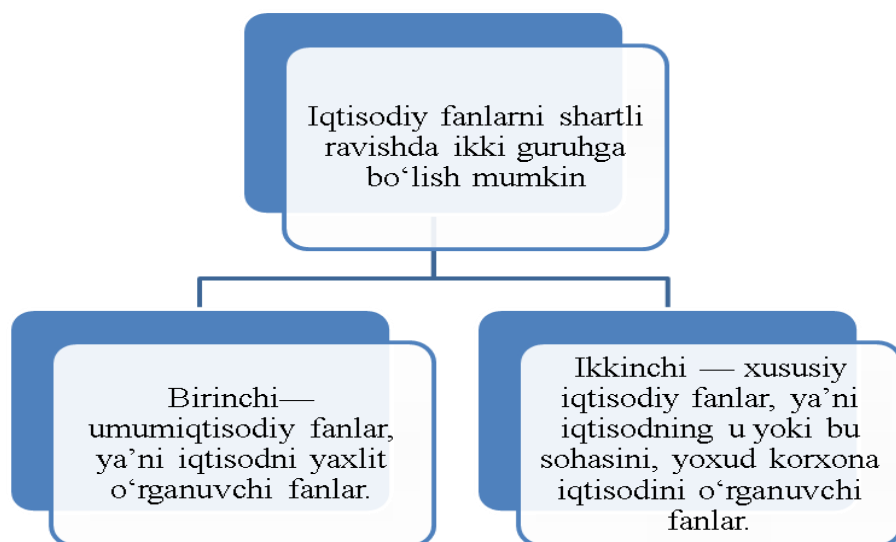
Iqtisodiy fanlarni shartli ravishda ikki guruhga bo‘lish mumkin

Birinchi— umumiqtisodiy fanlar, ya’ni iqtisodni yaxlit o‘rganuvchi fanlar.

Ikkinchi — xususiy iqtisodiy fanlar, ya’ni iqtisodning u yoki bu sohasini, yoxud korxona iqtisodini o‘rganuvchi fanlar.